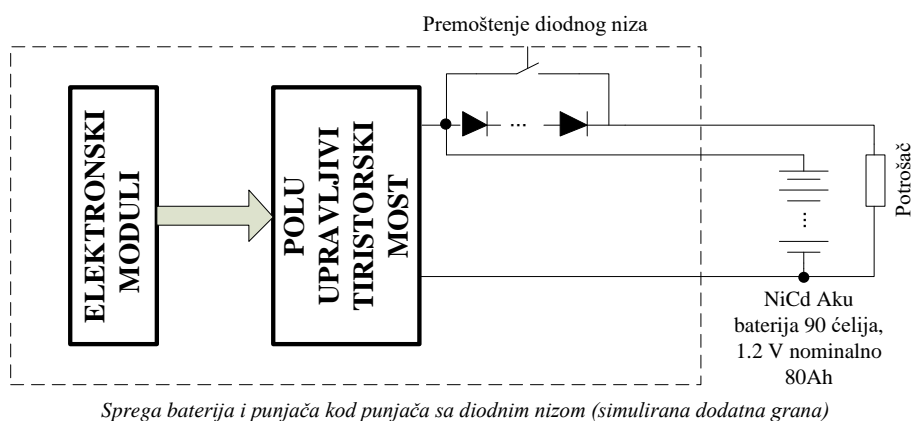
Premoštenje diodnog niza

ELEKTRONSKI MODULI

POLU UPRAVLJIVI TIRISTORSKI MOST

...

...

Potrošač

NiCd Aku baterija 90 ćelija, 1.2 V nominalno 80Ah

Sprega baterija i punjača kod punjača sa diodnim nizom (simulirana dodatna grana)